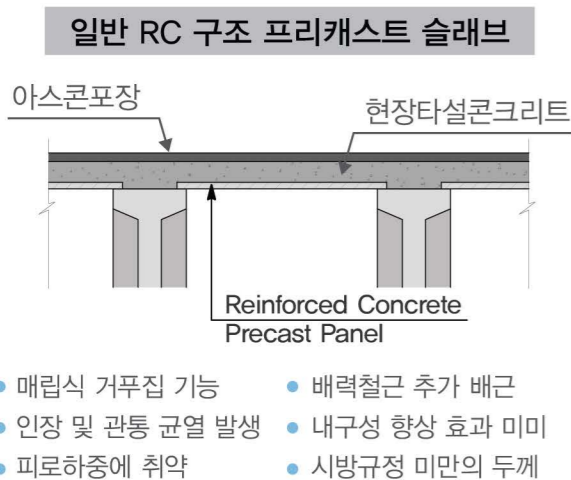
일반 RC 구조 프리캐스트 슬래브

아스콘포장

현장타설콘크리트

Reinforced Concrete Precast Panel

• 매립식 거푸집 기능
• 인장 및 관통 균열 발생
• 피로하중에 취약

• 배력철근 추가 배근
• 내구성 향상 효과 미미
• 시방규정 미만의 두께